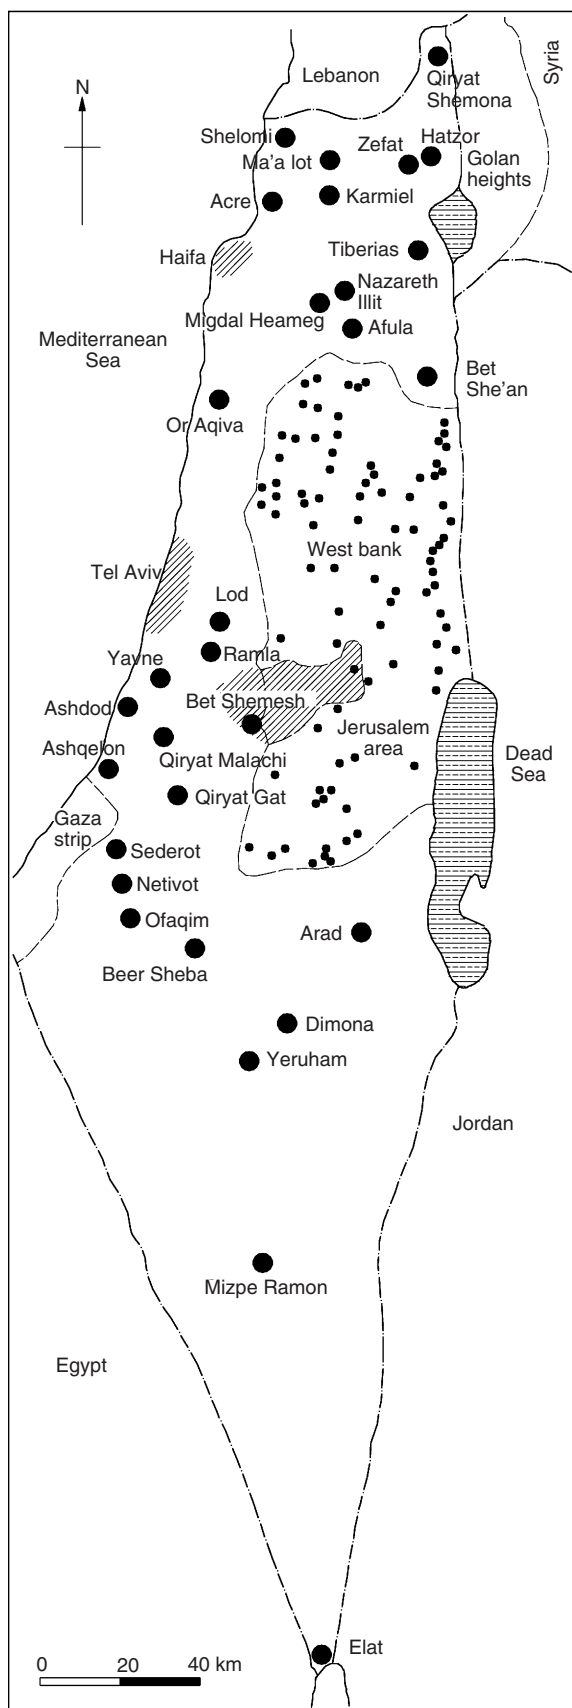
N

Lebanon

Qiryat Shemona

Syria

Shelomi

Ma'a lot

Zefat

Hatzor

Golan heights

Acre

Karmiel

Haifa

Tiberias

Nazareth Illit

Migdal Heameg

Afula

Mediterranean Sea

Bet She'an

Or Aqiva

West bank

Tel Aviv

Lod

Ramla

Yavne

Ashdod

Bet Shemesh

Jerusalem area

Ashqelon

Qiryat Malachi

Dead Sea

Qiryat Gat

Gaza strip

Sederot

Netivot

Ofaqim

Arad

Beer Sheba

Dimona

Yeruham

Jordan

Mizpe Ramon

Egypt

Elat

0 20 40 km